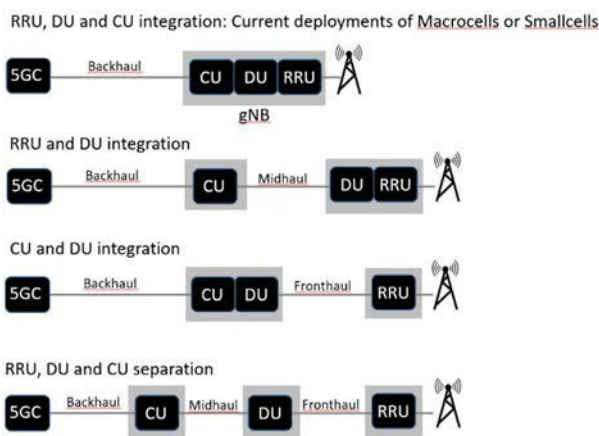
RRU, DU and CU integration: Current deployments of Macrocells or Smallcells

5GC Backhaul CU DU RRU
gNB

RRU and DU integration

5GC Backhaul CU Midhaul DU RRU

CU and DU integration

5GC Backhaul CU DU Fronthaul RRU

RRU, DU and CU separation

5GC Backhaul CU Midhaul DU Fronthaul RRU